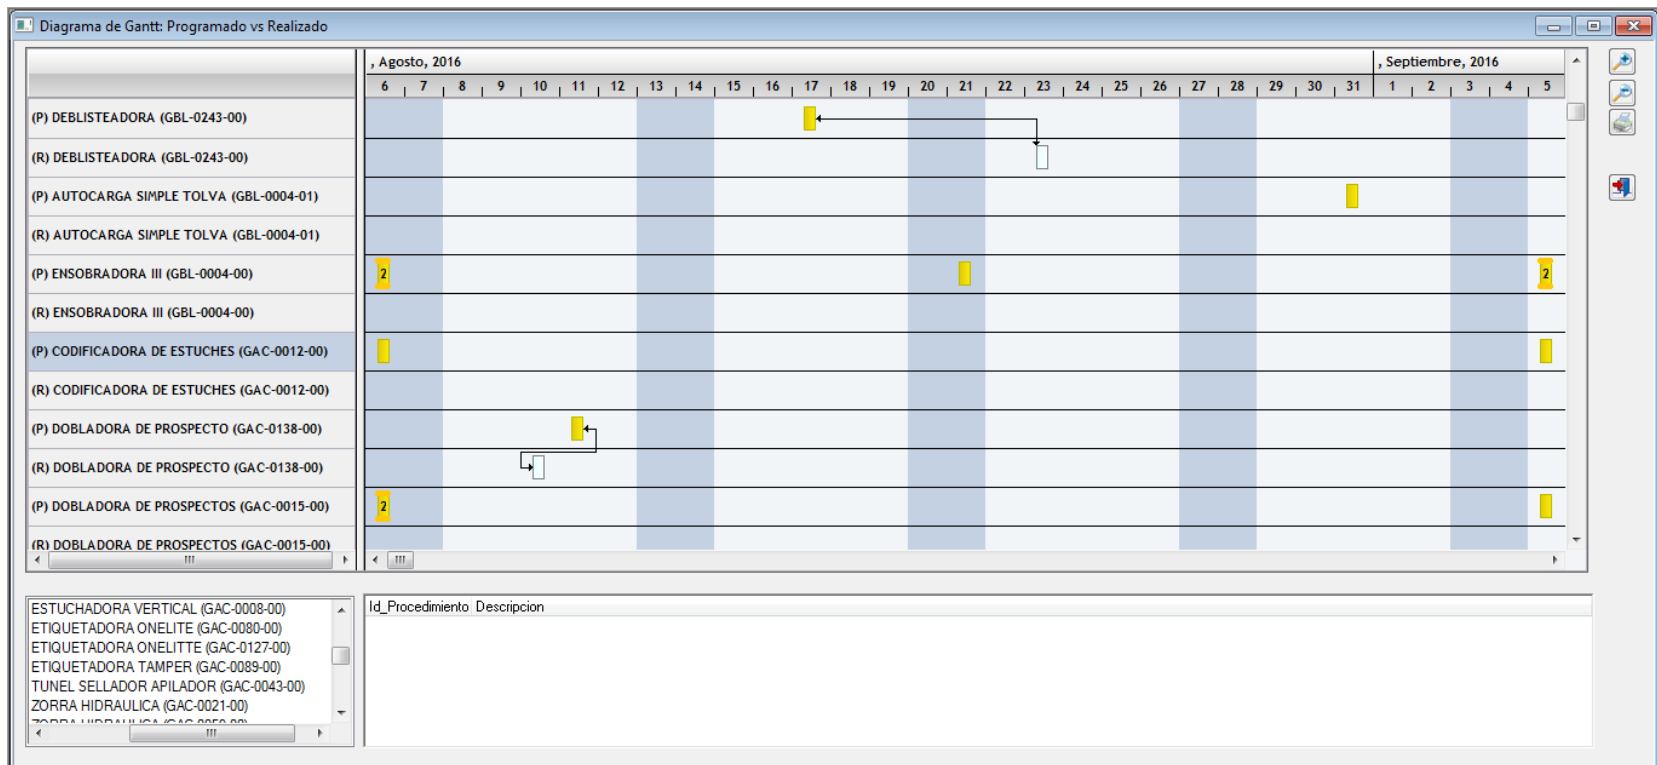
Diagrama de Gantt: Programado vs Realizado

, Agosto, 2016
, Septiembre, 2016
6 7 8 9 10 11 12 13 14 15 16 17 18 19 20 21 22 23 24 25 26 27 28 29 30 31 1 2 3 4 5

(P) DEBLISTEADORA (GBL-0243-00)
(R) DEBLISTEADORA (GBL-0243-00)
(P) AUTOCARGA SIMPLE TOLVA (GBL-0004-01)
(R) AUTOCARGA SIMPLE TOLVA (GBL-0004-01)
(P) ENSOBRADORA III (GBL-0004-00)
(R) ENSOBRADORA III (GBL-0004-00)
(P) CODIFICADORA DE ESTUCHES (GAC-0012-00)
(R) CODIFICADORA DE ESTUCHES (GAC-0012-00)
(P) DOBLADORA DE PROSPECTO (GAC-0138-00)
(R) DOBLADORA DE PROSPECTO (GAC-0138-00)
(P) DOBLADORA DE PROSPECTOS (GAC-0015-00)
(R) DOBLADORA DE PROSPECTOS (GAC-0015-00)

2
2
2
2

ESTUCHADORA VERTICAL (GAC-0008-00)
ETIQUETADORA ONELITE (GAC-0080-00)
ETIQUETADORA ONELITTE (GAC-0127-00)
ETIQUETADORA TAMPER (GAC-0089-00)
TUNEL SELLADOR APILADOR (GAC-0043-00)
ZORRA HIDRAULICA (GAC-0021-00)
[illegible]

Id_Procedimiento Descripcion